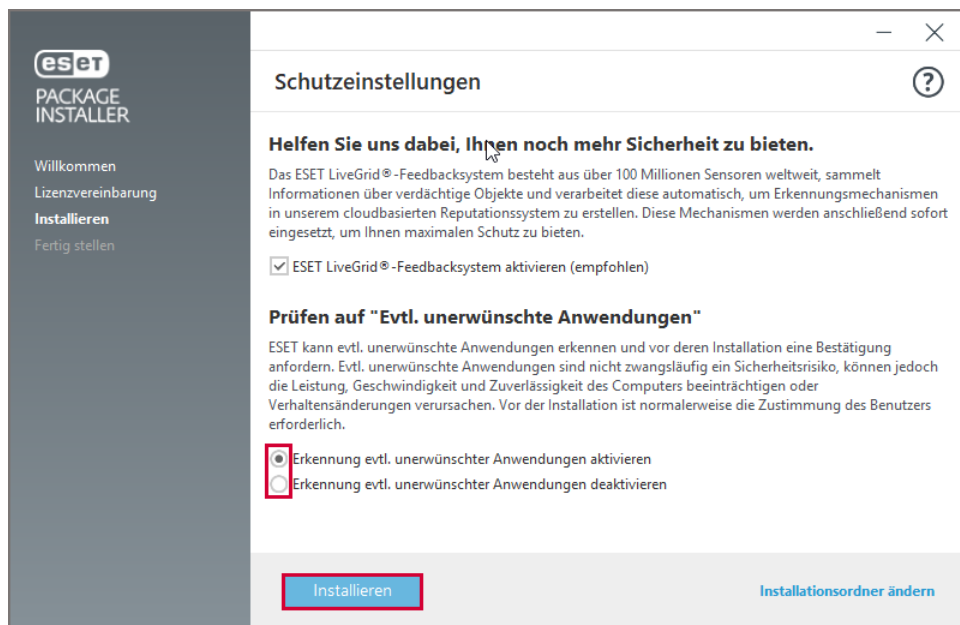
ESET
PACKAGE INSTALLER

Willkommen
Lizenzvereinbarung
Installieren
Fertig stellen

Schutzeinstellungen

?

Helfen Sie uns dabei, Ihnen noch mehr Sicherheit zu bieten.

Das ESET LiveGrid®-Feedbacksystem besteht aus über 100 Millionen Sensoren weltweit, sammelt Informationen über verdächtige Objekte und verarbeitet diese automatisch, um Erkennungsmechanismen in unserem cloudbasierten Reputationssystem zu erstellen. Diese Mechanismen werden anschließend sofort eingesetzt, um Ihnen maximalen Schutz zu bieten.

ESET LiveGrid®-Feedbacksystem aktivieren (empfohlen)

Prüfen auf "Evtl. unerwünschte Anwendungen"

ESET kann evtl. unerwünschte Anwendungen erkennen und vor deren Installation eine Bestätigung anfordern. Evtl. unerwünschte Anwendungen sind nicht zwangsläufig ein Sicherheitsrisiko, können jedoch die Leistung, Geschwindigkeit und Zuverlässigkeit des Computers beeinträchtigen oder Verhaltensänderungen verursachen. Vor der Installation ist normalerweise die Zustimmung des Benutzers erforderlich.

Erkennung evtl. unerwünschter Anwendungen aktivieren
Erkennung evtl. unerwünschter Anwendungen deaktivieren

Installieren

Installationsordner ändern